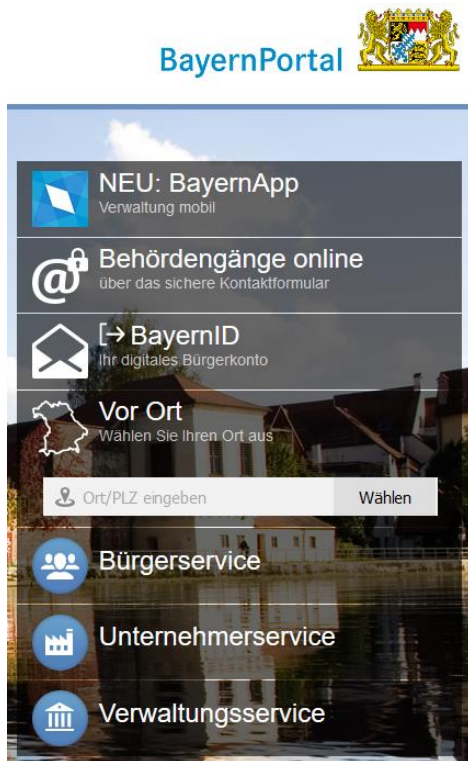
BayernPortal

NEU: BayernApp
Verwaltung mobil

Behördengänge online
über das sichere Kontaktformular

[→ BayernID
Ihr digitales Bürgerkonto

Vor Ort
Wählen Sie Ihren Ort aus

Ort/PLZ eingeben
Wählen

Bürgerservice

Unternehmerservice

Verwaltungsservice